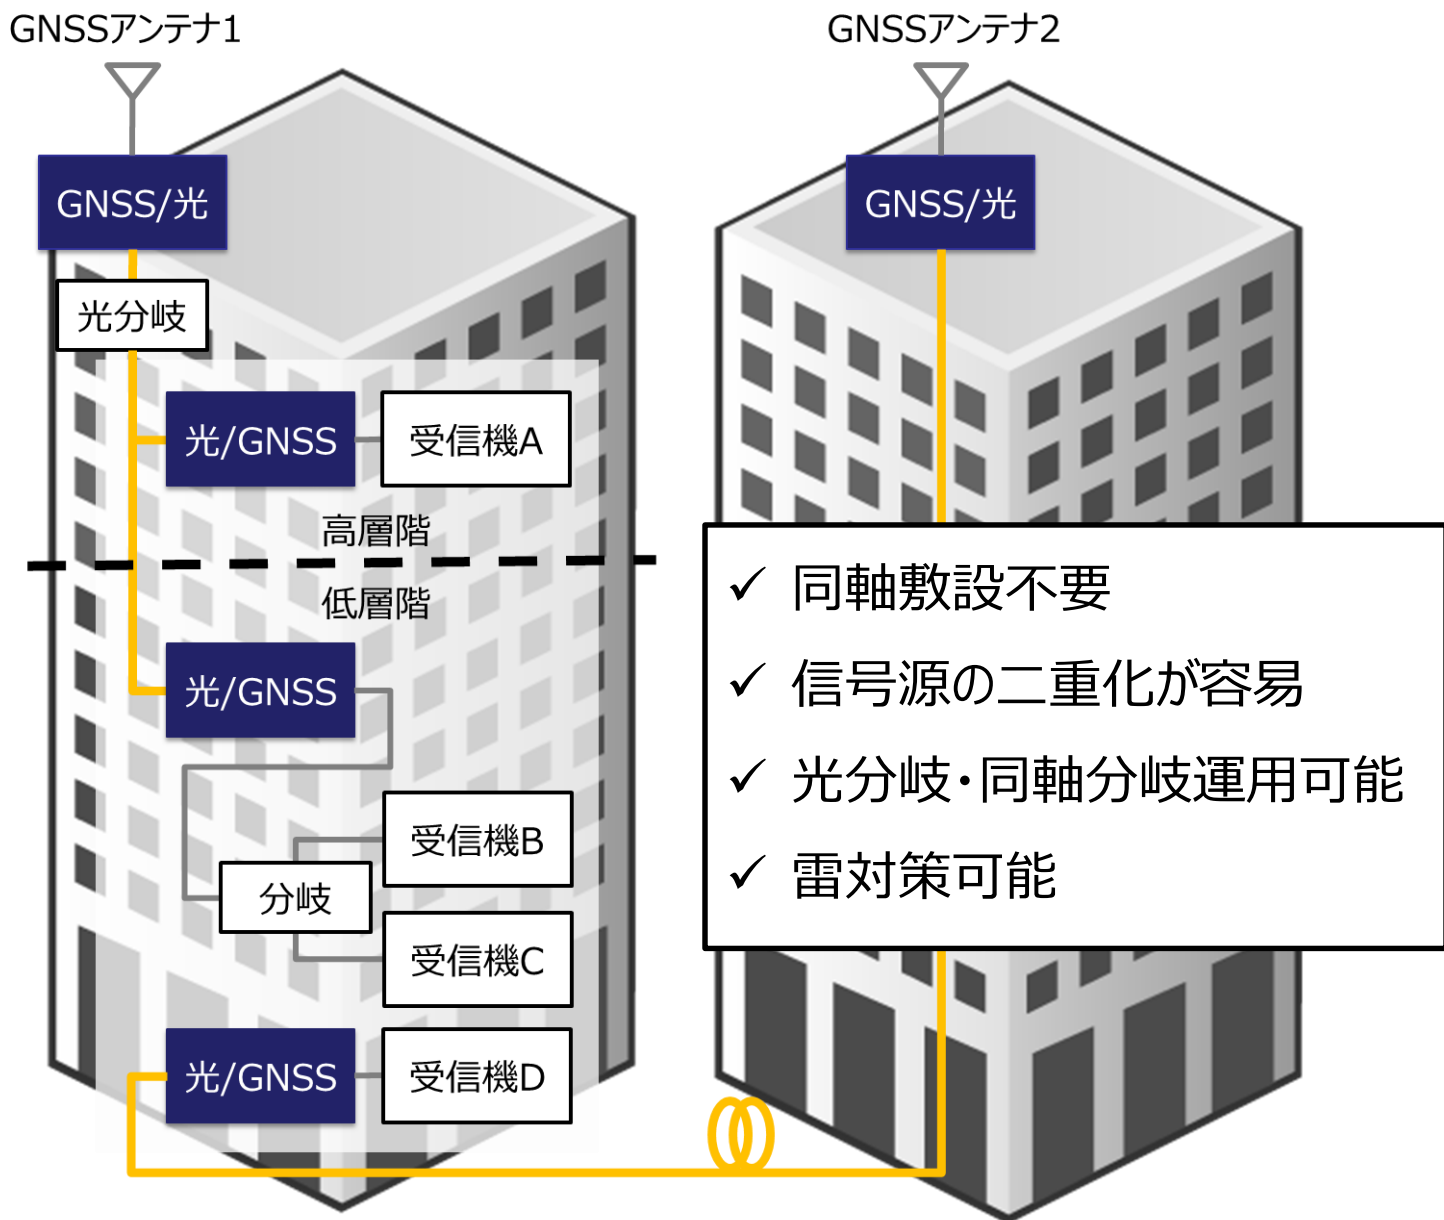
GNSSアンテナ1

GNSS/光

光分岐

光/GNSS

受信機A

高層階

低層階

光/GNSS

受信機B

分岐

受信機C

光/GNSS

受信機D

GNSSアンテナ2

GNSS/光

✓ 同軸敷設不要
✓ 信号源の二重化が容易
✓ 光分岐・同軸分岐運用可能
✓ 雷対策可能